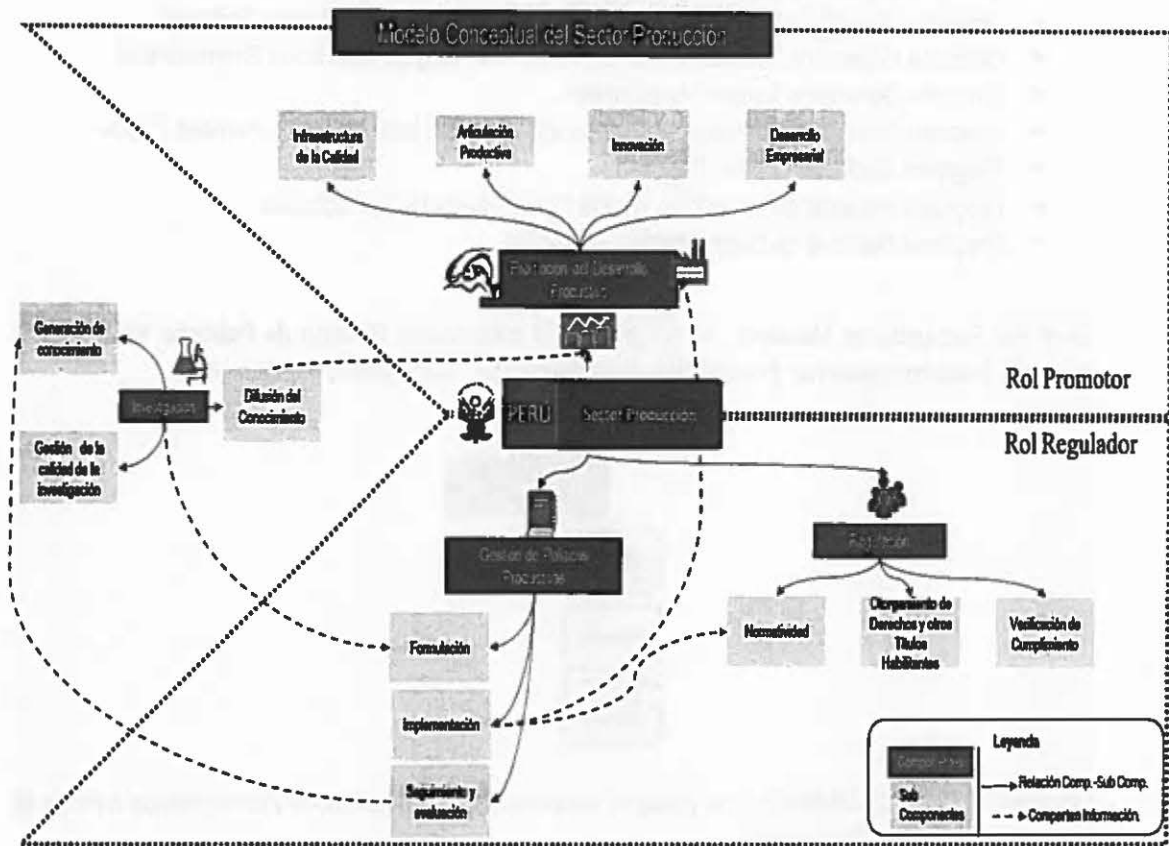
Modelo Conceptual del Sector Producción

Infraestructura de la Calidad

Articulación Productiva

Innovación

Desarrollo Empresarial

Promoción del Desarrollo Productivo

Generación de conocimiento

Investigación

Difusión del Conocimiento

Gestión de la calidad de la investigación

PERU Sector Producción

Rol Promotor

Rol Regulador

Gestión de Políticas Productivas

Regulación

Formulación

Implementación

Seguimiento y evaluación

Normatividad

Otorgamiento de Derechos y otros Títulos Habilitantes

Verificación de Cumplimiento

Leyenda

Componente

Sub Componentes

Relación Comp.-Sub Comp.

Compartes Información.